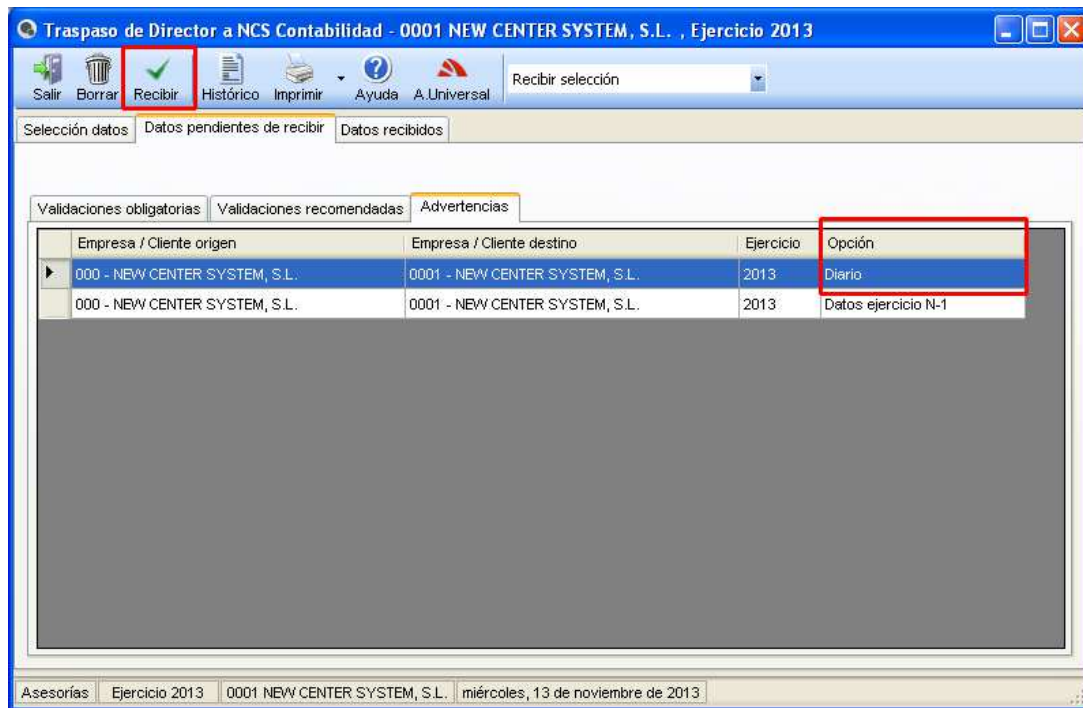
Traspaso de Director a NCS Contabilidad - 0001 NEW CENTER SYSTEM, S.L. , Ejercicio 2013

Salir Borrar Recibir Histórico Imprimir Ayuda A.Universal Recibir selección

Selección datos | Datos pendientes de recibir | Datos recibidos

Validaciones obligatorias | Validaciones recomendadas | Advertencias

| Empresa / Cliente origen | Empresa / Cliente destino | Ejercicio | Opción |
|---|---|---|---|
| 000 - NEW CENTER SYSTEM, S.L. | 0001 - NEW CENTER SYSTEM, S.L. | 2013 | Diario |
| 000 - NEW CENTER SYSTEM, S.L. | 0001 - NEW CENTER SYSTEM, S.L. | 2013 | Datos ejercicio N-1 |

Asesorías | Ejercicio 2013 | 0001 NEW CENTER SYSTEM, S.L. | miércoles, 13 de noviembre de 2013